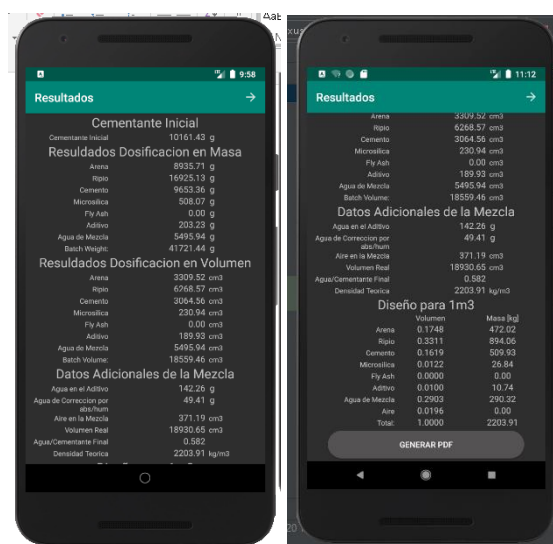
9:58

Resultados

Cementante Inicial

Cementante Inicial 10161.43 g

Resuldados Dosificacion en Masa

| | | |
|---|---|---|
| Arena | 8935.71 | g |
| Ripio | 16925.13 | g |
| Cemento | 9653.36 | g |
| Microsilica | 508.07 | g |
| Fly Ash | 0.00 | g |
| Aditivo | 203.23 | g |
| Agua de Mezcla | 5495.94 | g |
| Batch Weight: | 41721.44 | g |

Resultados Dosificacion en Volumen

| | | |
|---|---|---|
| Arena | 3309.52 | cm3 |
| Ripio | 6268.57 | cm3 |
| Cemento | 3064.56 | cm3 |
| Microsilica | 230.94 | cm3 |
| Fly Ash | 0.00 | cm3 |
| Aditivo | 189.93 | cm3 |
| Agua de Mezcla | 5495.94 | cm3 |
| Batch Volume: | 18559.46 | cm3 |

Datos Adicionales de la Mezcla

| | | |
|---|---|---|
| Agua en el Aditivo | 142.26 | g |
| Agua de Correccion por abs/hum | 49.41 | g |
| Aire en la Mezcla | 371.19 | cm3 |
| Volumen Real | 18930.65 | cm3 |
| Agua/Cementante Final | 0.582 | |
| Densidad Teorica | 2203.91 | kg/m3 |

11:12

Resultados

| | | |
|---|---|---|
| Arena | 3309.52 | cm3 |
| Ripio | 6268.57 | cm3 |
| Cemento | 3064.56 | cm3 |
| Microsilica | 230.94 | cm3 |
| Fly Ash | 0.00 | cm3 |
| Aditivo | 189.93 | cm3 |
| Agua de Mezcla | 5495.94 | cm3 |
| Batch Volume: | 18559.46 | cm3 |

Datos Adicionales de la Mezcla

| | | |
|---|---|---|
| Agua en el Aditivo | 142.26 | g |
| Agua de Correccion por abs/hum | 49.41 | g |
| Aire en la Mezcla | 371.19 | cm3 |
| Volumen Real | 18930.65 | cm3 |
| Agua/Cementante Final | 0.582 | |
| Densidad Teorica | 2203.91 | kg/m3 |

Diseño para 1m3

| | Volumen | Masa [kg] |
|---|---|---|
| Arena | 0.1748 | 472.02 |
| Ripio | 0.3311 | 894.06 |
| Cemento | 0.1619 | 509.93 |
| Microsilica | 0.0122 | 26.84 |
| Fly Ash | 0.0000 | 0.00 |
| Aditivo | 0.0100 | 10.74 |
| Agua de Mezcla | 0.2903 | 290.32 |
| Aire | 0.0196 | 0.00 |
| Total: | 1.0000 | 2203.91 |

GENERAR PDF